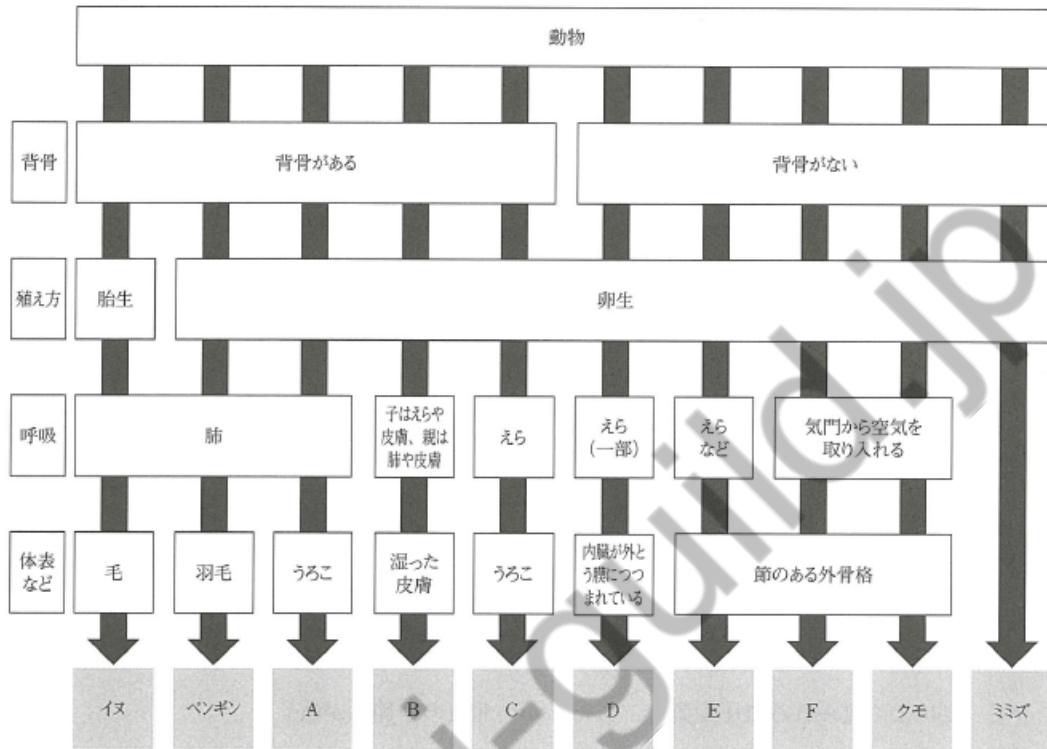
動物

背骨

背骨がある

背骨がない

殖え方

胎生

卵生

呼吸

肺

子はえらや皮膚、親は肺や皮膚

えら

えら（一部）

えらなど

気門から空気を取り入れる

体表など

毛

羽毛

うろこ

湿った皮膚

うろこ

内臓が外とう膜につつまれている

節のある外骨格

| イヌ | ペンギン | A | B | C | D | E | F | クモ | ミミズ |
|---|---|---|---|---|---|---|---|---|---|

-guild.jp